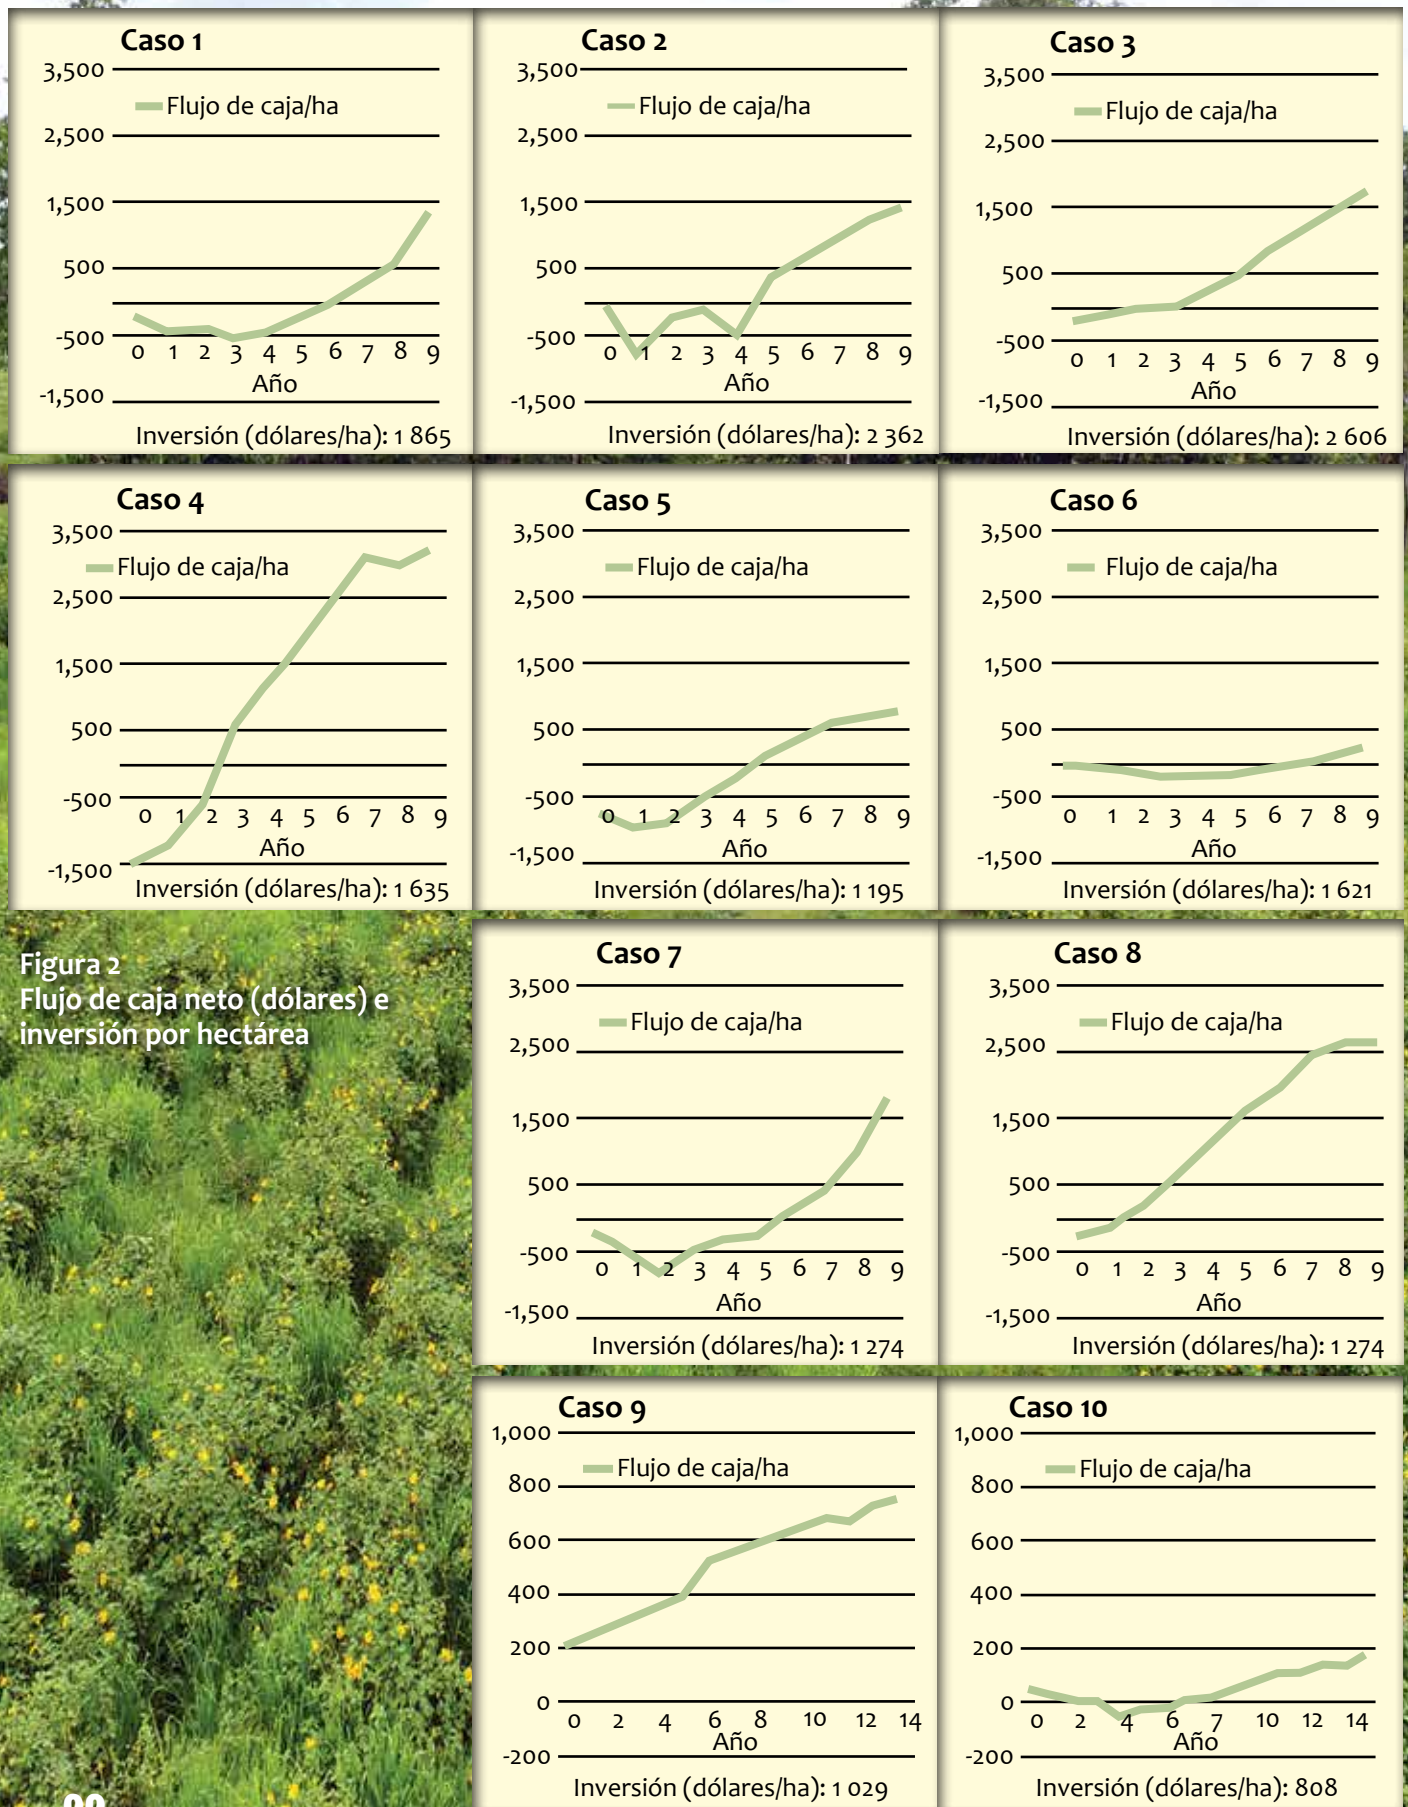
Caso 1
3,500
Flujo de caja/ha
2,500
1,500
500
-500
-1,500
0 1 2 3 4 5 6 7 8 9
Año
Inversión (dólares/ha): 1 865

Caso 2
3,500
Flujo de caja/ha
2,500
1,500
500
-500
-1,500
0 1 2 3 4 5 6 7 8 9
Año
Inversión (dólares/ha): 2 362

Caso 3
3,500
Flujo de caja/ha
2,500
1,500
500
-500
-1,500
0 1 2 3 4 5 6 7 8 9
Año
Inversión (dólares/ha): 2 606

Caso 4
3,500
Flujo de caja/ha
2,500
1,500
500
-500
-1,500
0 1 2 3 4 5 6 7 8 9
Año
Inversión (dólares/ha): 1 635

Caso 5
3,500
Flujo de caja/ha
2,500
1,500
500
-500
-1,500
0 1 2 3 4 5 6 7 8 9
Año
Inversión (dólares/ha): 1 195

Caso 6
3,500
Flujo de caja/ha
2,500
1,500
500
-500
-1,500
0 1 2 3 4 5 6 7 8 9
Año
Inversión (dólares/ha): 1 621

Figura 2
Flujo de caja neto (dólares) e inversión por hectárea

Caso 7
3,500
Flujo de caja/ha
2,500
1,500
500
-500
-1,500
0 1 2 3 4 5 6 7 8 9
Año
Inversión (dólares/ha): 1 274

Caso 8
3,500
Flujo de caja/ha
2,500
1,500
500
-500
-1,500
0 1 2 3 4 5 6 7 8 9
Año
Inversión (dólares/ha): 1 274

Caso 9
1,000
Flujo de caja/ha
800
600
400
200
0
-200
0 2 4 6 8 10 12 14
Año
Inversión (dólares/ha): 1 029

Caso 10
1,000
Flujo de caja/ha
800
600
400
200
0
-200
0 2 4 6 7 10 12 14
Año
Inversión (dólares/ha): 808

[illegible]